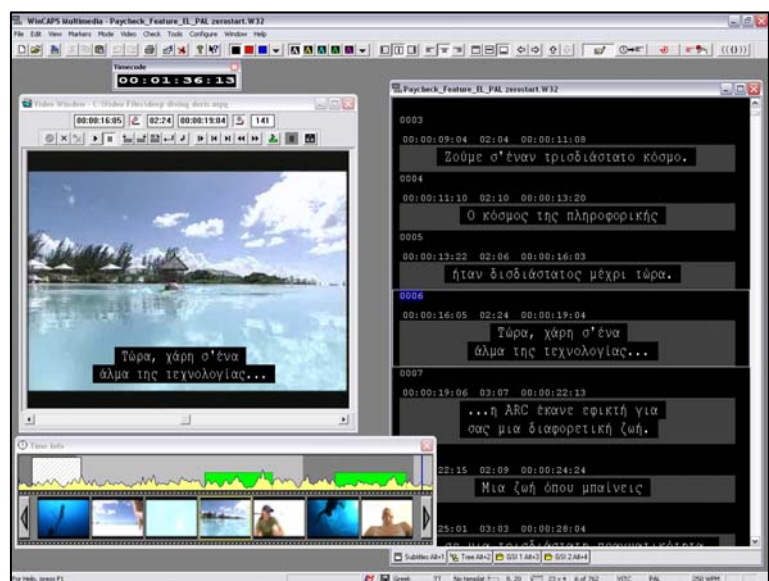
WinCAPS Multimedia - Paycheck_Feature_EL_PAL zerostart.W32

File Edit View Markers Mode Video Check Tools Configure Window Help

Timecode
00:01:36:13

Video Window - C:\Video Files\deep diving doris.mpg

00:00:16:05 02:24 00:00:19:04 141

Τώρα, χάρη σ'ένα
άλμα της τεχνολογίας...

Time Info

Paycheck_Feature_EL_PAL zerostart.W32

0003
00:00:09:04 02:04 00:00:11:08
Ζούμε σ'έναν τρισδιάστατο κόσμο.

0004
00:00:11:10 02:10 00:00:13:20
Ο κόσμος της πληροφορικής

0005
00:00:13:22 02:06 00:00:16:03
ήταν δισδιάστατος μέχρι τώρα.

0006
00:00:16:05 02:24 00:00:19:04
Τώρα, χάρη σ'ένα
άλμα της τεχνολογίας...

0007
00:00:19:06 03:07 00:00:22:13
...η ARC έκανε εφικτή για
σας μια διαφορετική ζωή.

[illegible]22:15 02:09 00:00:24:24
Μια ζωή όπου μπαίνεις

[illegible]25:01 03:03 00:00:28:04
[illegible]

Subtitles Alt+1 Tree Alt+2 GSI 1 Alt+3 GSI 2 Alt+4

For Help, press F1 Greek No template 6, 20 23 c 6 of 762 NTSC PAL 250 WPM